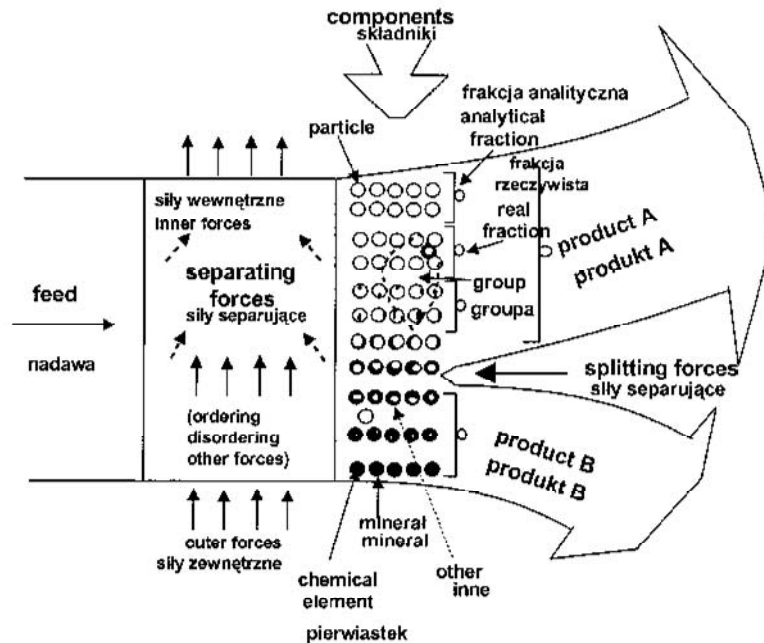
components
składniki

frakcja analityczna
analytical fraction

particle

frakcja rzeczywista
real fraction

siły wewnętrzne
inner forces

product A
produkt A

separating forces
siły separujące

group
groupa

feed

nadawa

splitting forces
siły separujące

(ordering
disordering
other forces)

product B
produkt B

outer forces
siły zewnętrzne

mineral
mineral

chemical element
pierwiastek

other
inne